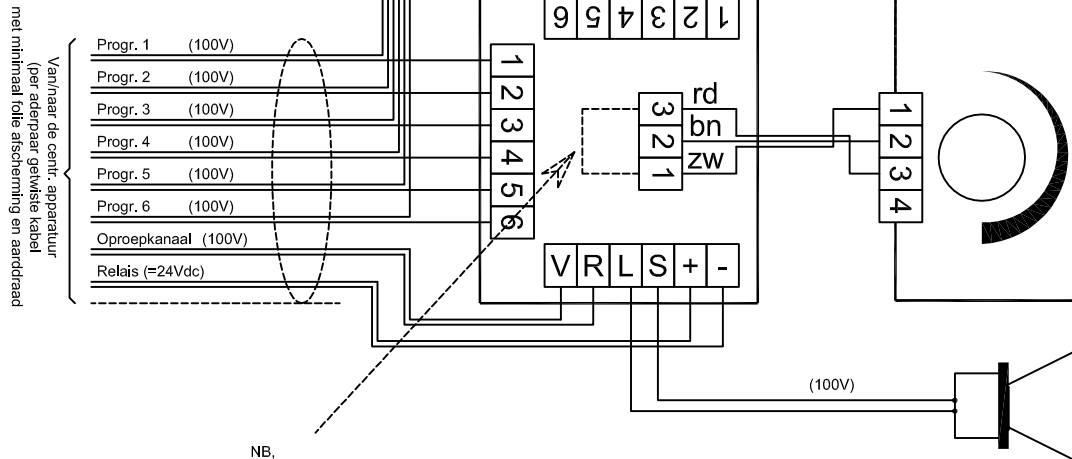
Van/naar de centr. apparatuur
(per aderpaar getwiste kabel
met minimaal folie afscherming en aardraad

Progr. 1 (100V)
Progr. 2 (100V)
Progr. 3 (100V)
Progr. 4 (100V)
Progr. 5 (100V)
Progr. 6 (100V)
Oproepkanaal (100V)
Relais (=24Vdc)

6 5 4 3 2 1

1
2
3
4
5
6

3
2
1

rd
bn
zw

1
2
3
4

V R L S + -

(100V)

NB,